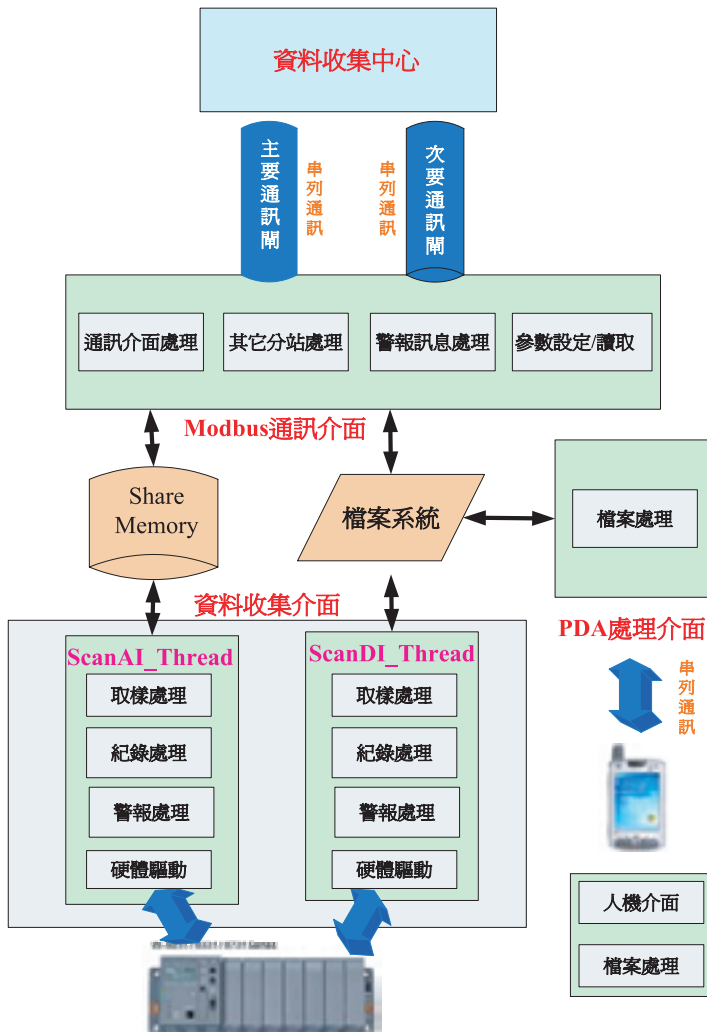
資料收集中心

主要通訊閘

串列通訊

串列通訊

次要通訊閘

通訊介面處理

其它分站處理

警報訊息處理

參數設定/讀取

Modbus通訊介面

Share Memory

檔案系統

檔案處理

資料收集介面

PDA處理介面

ScanAI_Thread

取樣處理

紀錄處理

警報處理

硬體驅動

ScanDI_Thread

取樣處理

紀錄處理

警報處理

硬體驅動

串列通訊

人機介面

檔案處理

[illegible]